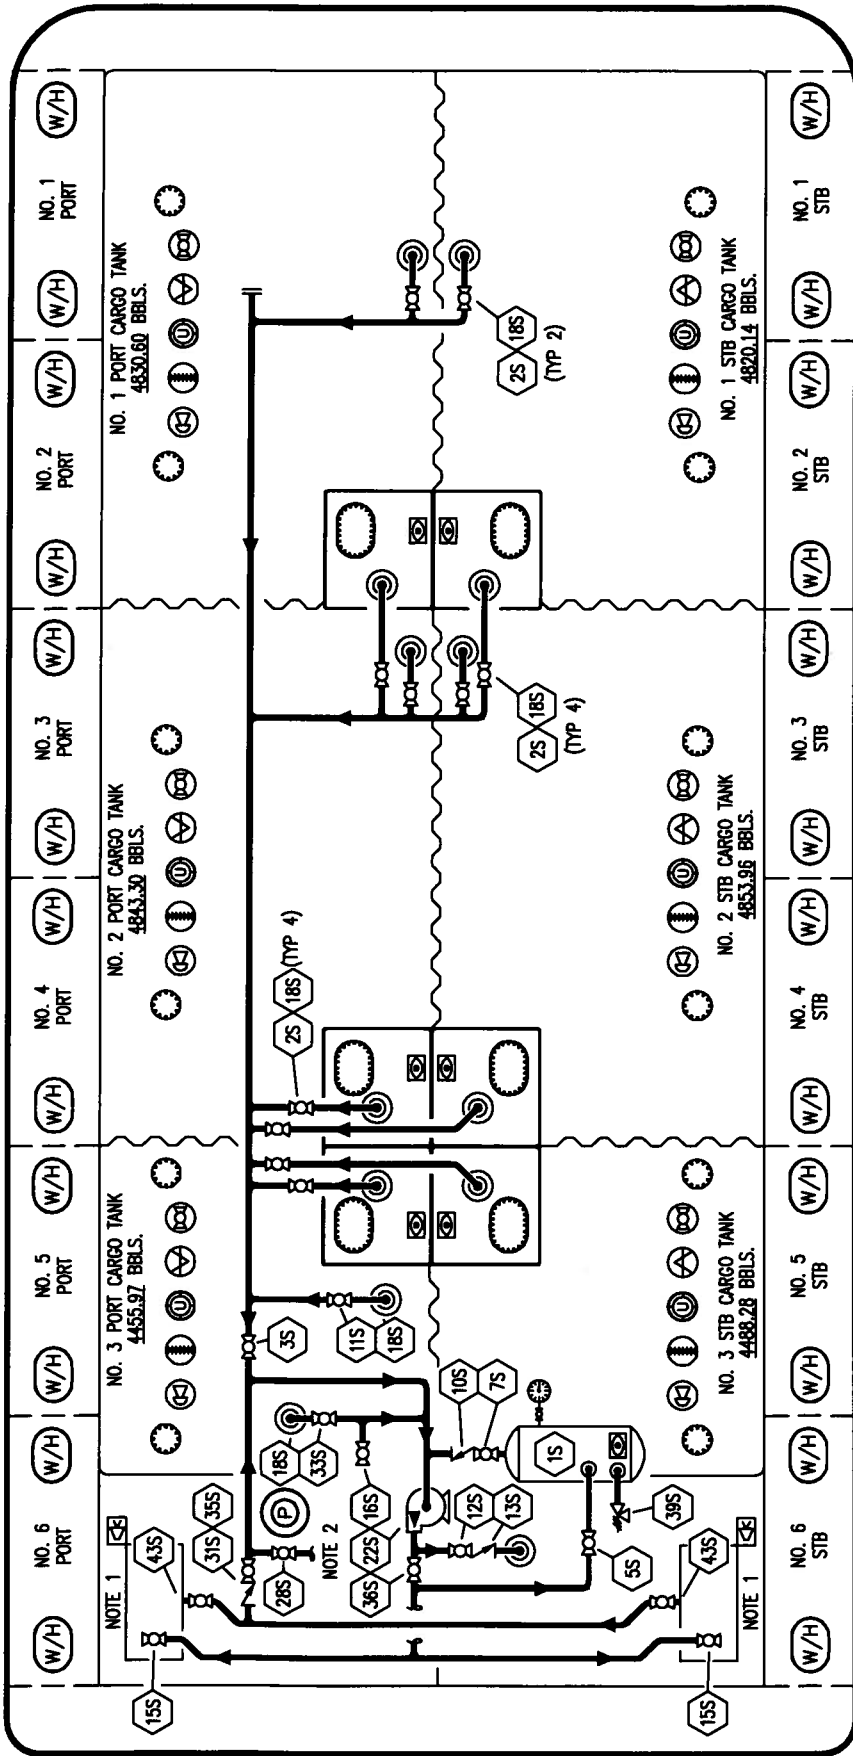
W/H
NO. 1 PORT
W/H
W/H
NO. 2 PORT
W/H
W/H
NO. 3 PORT
W/H
W/H
NO. 4 PORT
W/H
W/H
NO. 5 PORT
W/H
W/H
NO. 6 PORT
W/H

NO. 1 PORT CARGO TANK
4830.60 BBLS.

NO. 2 PORT CARGO TANK
4843.30 BBLS.

NO. 3 PORT CARGO TANK
4455.97 BBLS.

NOTE 1
43S
15S
31S
35S
28S
NOTE 2
P
18S
33S
36S
22S
16S
12S
13S
10S
7S
1S
5S
39S
3S
11S
18S
2S
18S
(TYP 4)
2S
18S
(TYP 4)
2S
18S
(TYP 2)
43S
15S
NOTE 1

NO. 1 STB CARGO TANK
4820.14 BBLS.

NO. 2 STB CARGO TANK
4853.96 BBLS.

NO. 3 STB CARGO TANK
4488.28 BBLS.

W/H
NO. 1 STB
W/H
W/H
NO. 2 STB
W/H
W/H
NO. 3 STB
W/H
W/H
NO. 4 STB
W/H
W/H
NO. 5 STB
W/H
W/H
NO. 6 STB
W/H